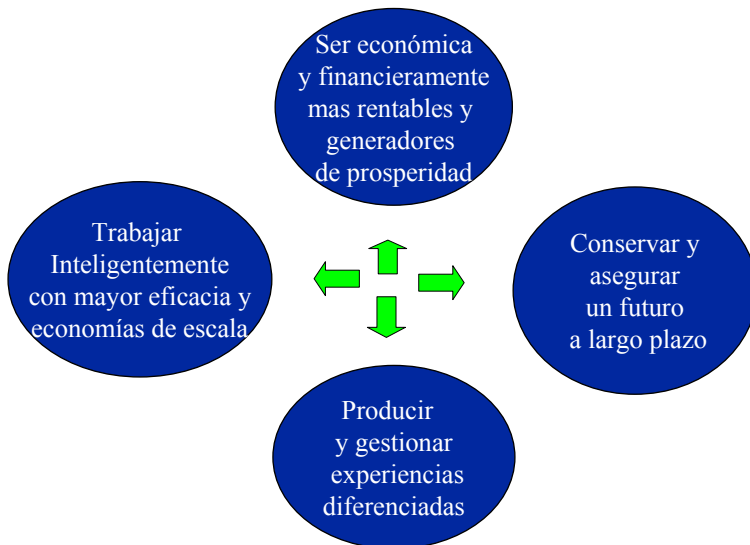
Ser económica y financieramente mas rentables y generadores de prosperidad

Trabajar Inteligentemente con mayor eficacia y economías de escala

Conservar y asegurar un futuro a largo plazo

Producir y gestionar experiencias diferenciadas